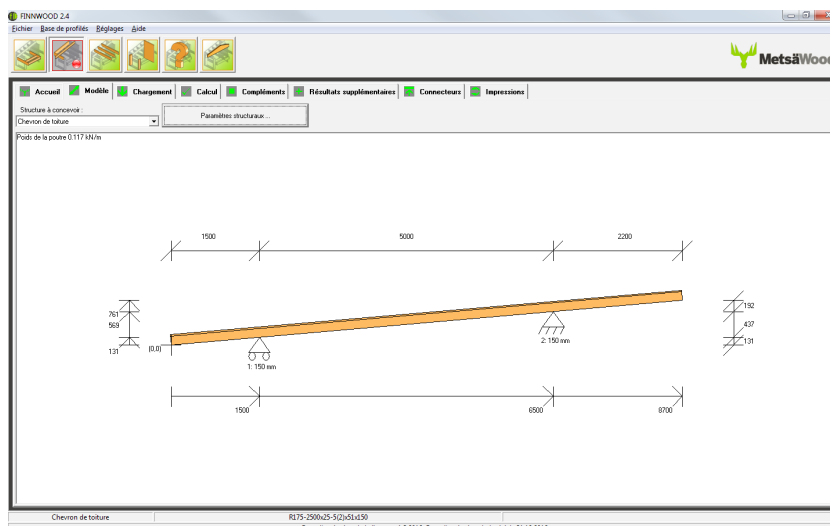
FINNWOOD 2.4

Fichier Base de profilés Réglages Aide

MetsäWood

Accueil | Modèle | Chargement | Calcul | Compléments | Résultats supplémentaires | Connecteurs | Impressions

Structure à concevoir :
Chevron de toiture

Paramètres structuraux...

Poids de la poutre 0.117 kN/m

1500
5000
2200

761
569
131

(0,0)

1: 150 mm

2: 150 mm

192
437
131

1500
6500
8700

Chevron de toiture
R175-2500x25-5(2)x51x150